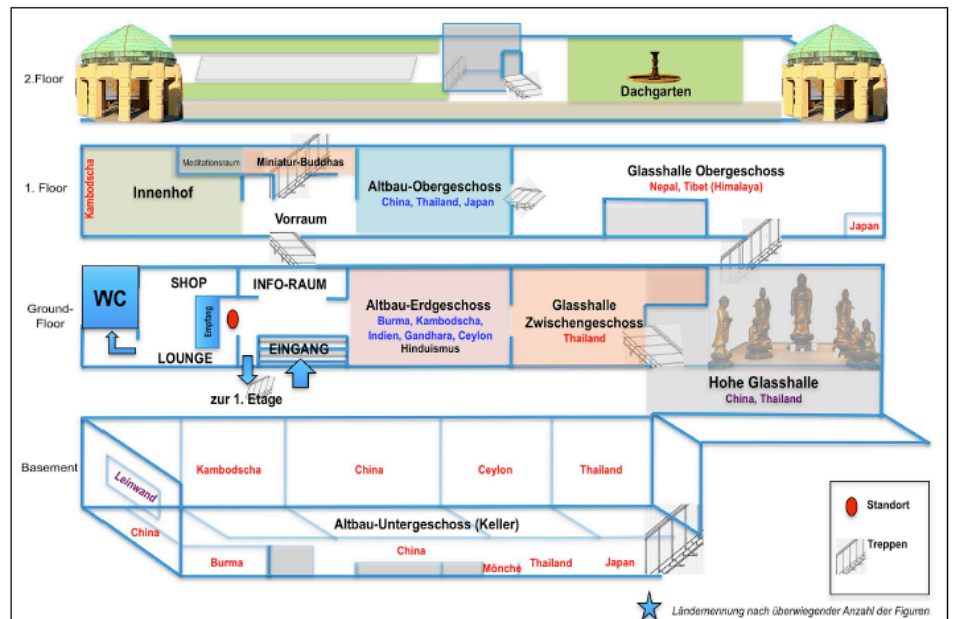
2.Floor

Dachgarten

1. Floor

Kambodscha

Innenhof

Meditationsraum

Miniatur-Buddhas

Vorraum

Altbau-Obergeschoss
China, Thailand, Japan

Glasshalle Obergeschoss
Nepal, Tibet (Himalaya)

Japan

Ground-Floor

WC

SHOP

Empfang

LOUNGE

INFO-RAUM

EINGANG

zur 1. Etage

Altbau-Erdgeschoss
Burma, Kambodscha, Indien, Gandhara, Ceylon
Hinduismus

Glasshalle Zwischengeschoss
Thailand

Hohe Glasshalle
China, Thailand

Basement

Leinwand

Kambodscha

China

Ceylon

Thailand

China

Altbau-Untergeschoss (Keller)

Burma

China

Mönche

Thailand

Japan

Standort

Treppen

Ländernennung nach überwiegender Anzahl der Figuren